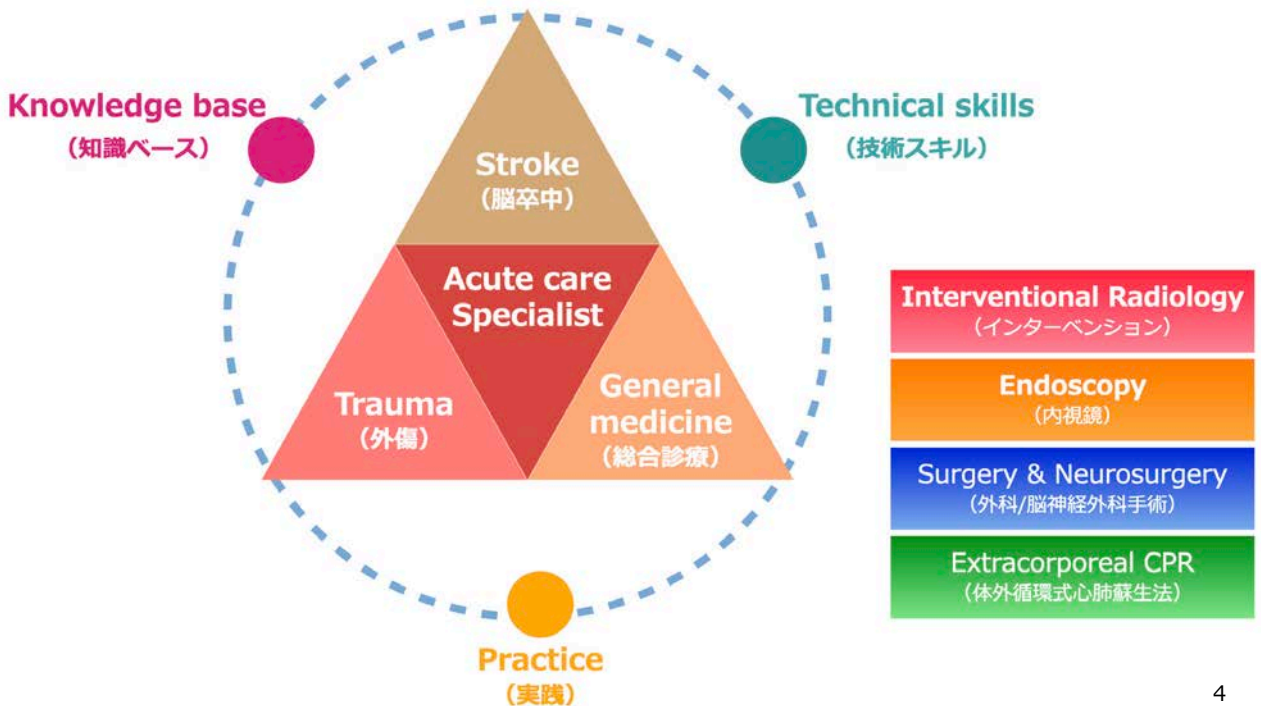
Knowledge base
（知識ベース）

Technical skills
（技術スキル）

Stroke
（脳卒中）

Acute care Specialist

Trauma
（外傷）

General medicine
（総合診療）

Practice
（実践）

Interventional Radiology
（インターベンション）

Endoscopy
（内視鏡）

Surgery & Neurosurgery
（外科/脳神経外科手術）

Extracorporeal CPR
（体外循環式心肺蘇生法）

4